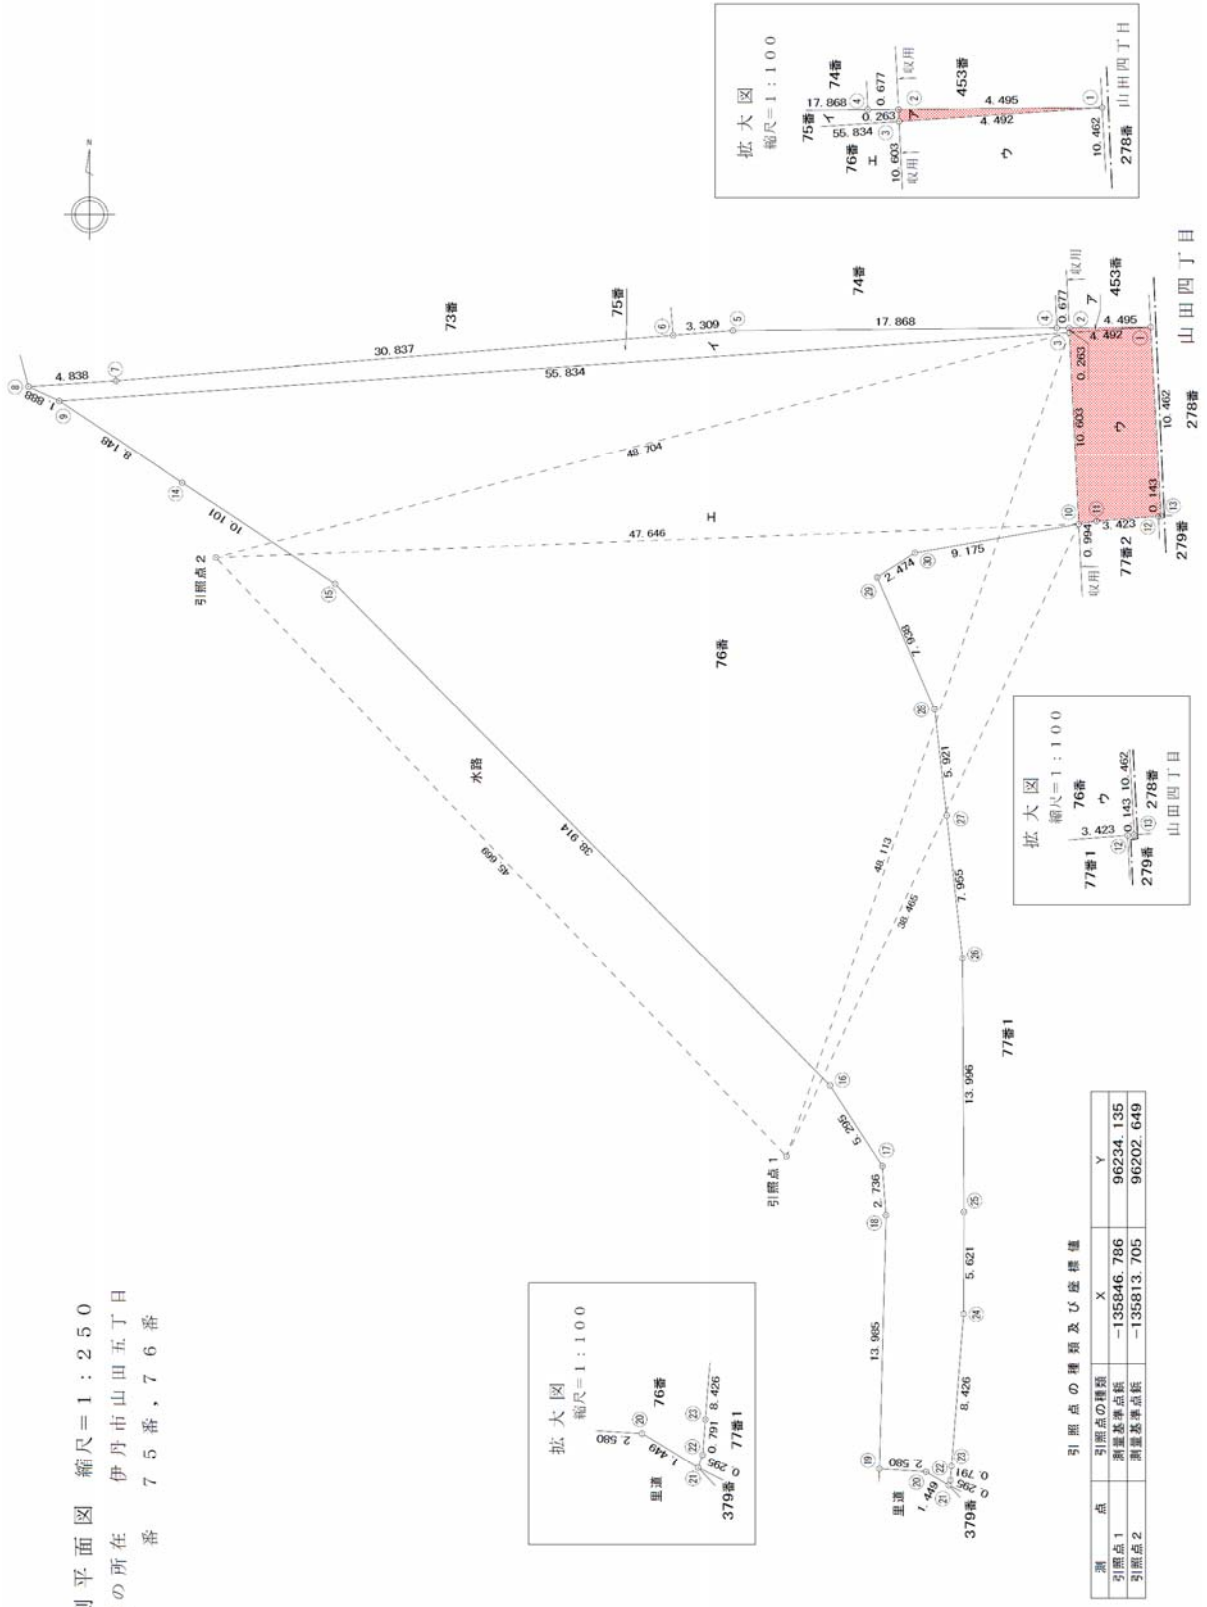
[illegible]平面図　縮尺＝１：２５０
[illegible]の所在　伊丹市山田五丁目
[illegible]番　７５番，７６番

拡大図
縮尺＝１：１００
74番
75番
76番
453番
278番
17.868
0.677
0.263
55.834
10.603
4.495
4.492
10.462
ア
イ
ウ
エ
山田四丁目
収用

山田四丁目
74番
75番
73番
453番
278番
279番
77番2
76番
77番1
379番
4.838
30.837
3.309
17.868
0.677
4.495
4.492
55.834
0.263
10.603
10.462
0.143
3.423
0.994
48.704
47.646
1.888
8.148
10.101
9.175
2.474
7.928
5.921
7.965
13.996
5.621
8.426
0.791
0.295
1.449
2.580
13.985
2.736
5.295
38.914
45.669
49.113
38.465
引照点2
引照点1
水路
里道
ア
イ
ウ
エ
収用

拡大図
縮尺＝１：１００
76番
ウ
3.423
0.143
10.462
77番1
279番
278番
山田四丁目

拡大図
縮尺＝１：１００
76番
77番1
379番
2.580
1.449
0.295
0.791
8.426
里道

引照点の種類及び座標値

| 測点 | 引照点の種類 | X | Y |
|---|---|---|---|
| 引照点1 | 測量基準点鋲 | −135846.786 | 96234.135 |
| 引照点2 | 測量基準点鋲 | −135813.705 | 96202.649 |